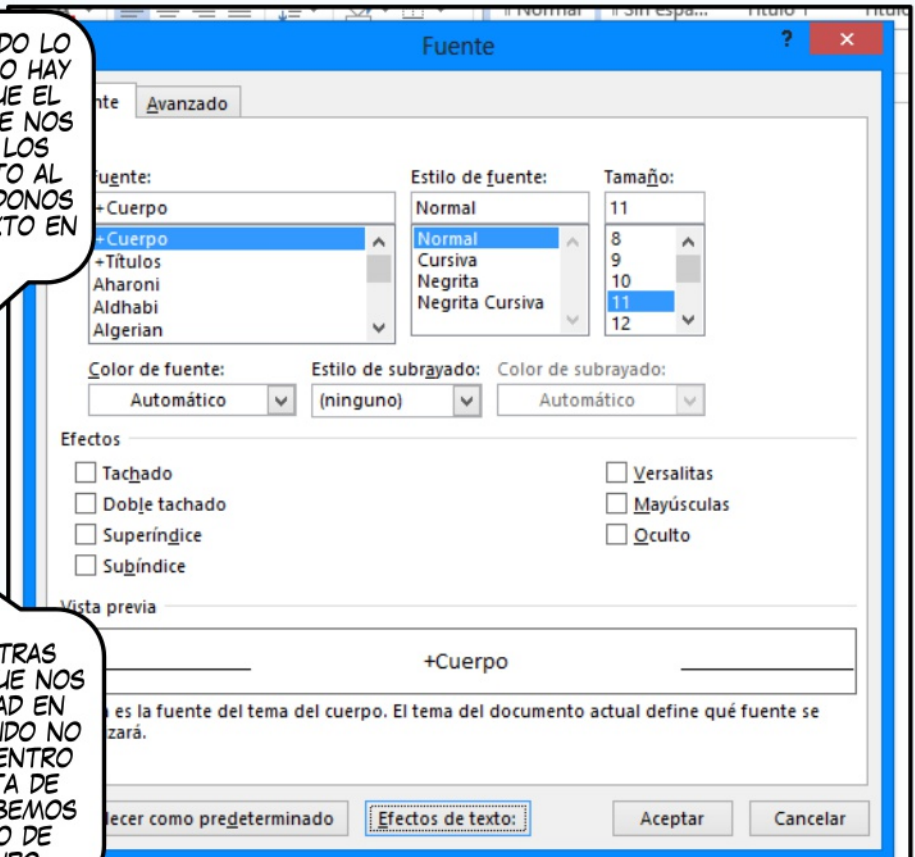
Normal | Sin espa... | Título 1 | Título

DO LO
O HAY
HE EL
E NOS
LOS
TO AL
PONOS
XTO EN

Fuente
?
×

nte | Avanzado

Fuente:
+Cuerpo
+Cuerpo
+Títulos
Aharoni
Aldhabi
Algerian

Estilo de fuente:
Normal
Normal
Cursiva
Negrita
Negrita Cursiva

Tamaño:
11
8
9
10
11
12

Color de fuente:
Automático
Estilo de subrayado:
(ninguno)
Color de subrayado:
Automático

Efectos
Tachado
Doble tachado
Superíndice
Subíndice
Versalitas
Mayúsculas
Oculto

Vista previa
+Cuerpo
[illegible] es la fuente del tema del cuerpo. El tema del documento actual define qué fuente se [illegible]zará.

TRAS
HE NOS
AD EN
IDO NO
ENTRO
TA DE
BEMOS
O DE

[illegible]lecer como predeterminado
Efectos de texto:
Aceptar
Cancelar